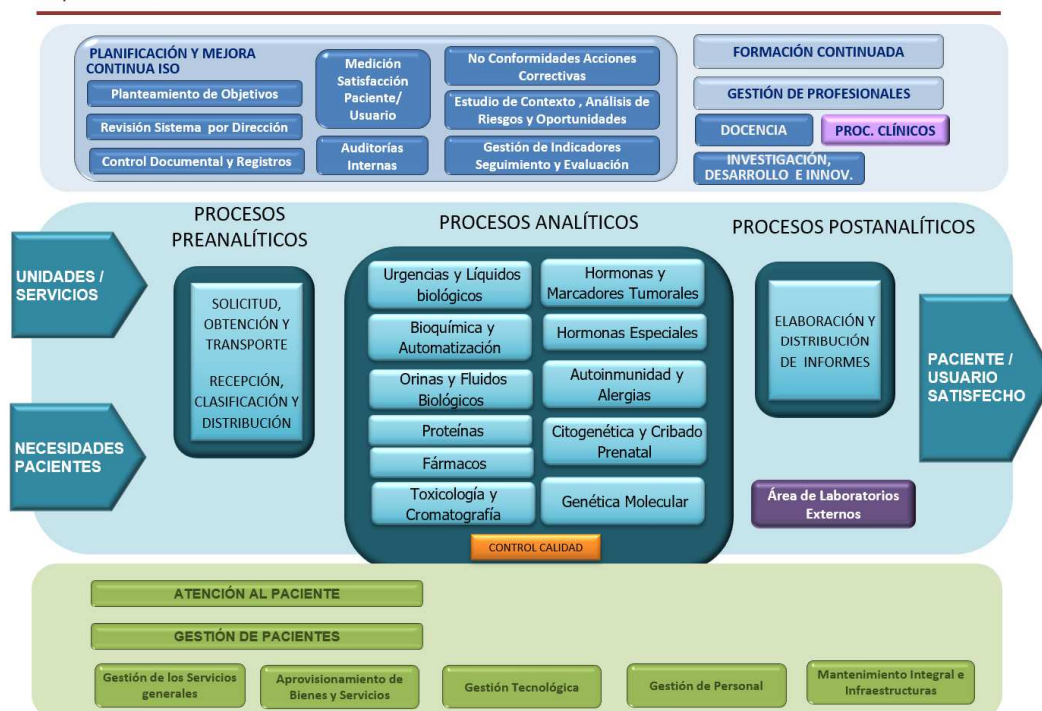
PLANIFICACIÓN Y MEJORA CONTINUA ISO

Planteamiento de Objetivos

Revisión Sistema por Dirección

Control Documental y Registros

Medición Satisfacción Paciente/ Usuario

Auditorías Internas

No Conformidades Acciones Correctivas

Estudio de Contexto , Análisis de Riesgos y Oportunidades

Gestión de Indicadores Seguimiento y Evaluación

FORMACIÓN CONTINUADA

GESTIÓN DE PROFESIONALES

DOCENCIA

PROC. CLÍNICOS

INVESTIGACIÓN, DESARROLLO E INNOV.

UNIDADES / SERVICIOS

NECESIDADES PACIENTES

PROCESOS PREANALÍTICOS

SOLICITUD, OBTENCIÓN Y TRANSPORTE

RECEPCIÓN, CLASIFICACIÓN Y DISTRIBUCIÓN

PROCESOS ANALÍTICOS

Urgencias y Líquidos biológicos

Bioquímica y Automatización

Orinas y Fluidos Biológicos

Proteínas

Fármacos

Toxicología y Cromatografía

Hormonas y Marcadores Tumorales

Hormonas Especiales

Autoinmunidad y Alergias

Citogenética y Cribado Prenatal

Genética Molecular

CONTROL CALIDAD

PROCESOS POSTANALÍTICOS

ELABORACIÓN Y DISTRIBUCIÓN DE INFORMES

Área de Laboratorios Externos

PACIENTE / USUARIO SATISFECHO

ATENCIÓN AL PACIENTE

GESTIÓN DE PACIENTES

Gestión de los Servicios generales

Aprovisionamiento de Bienes y Servicios

Gestión Tecnológica

Gestión de Personal

Mantenimiento Integral e Infraestructuras